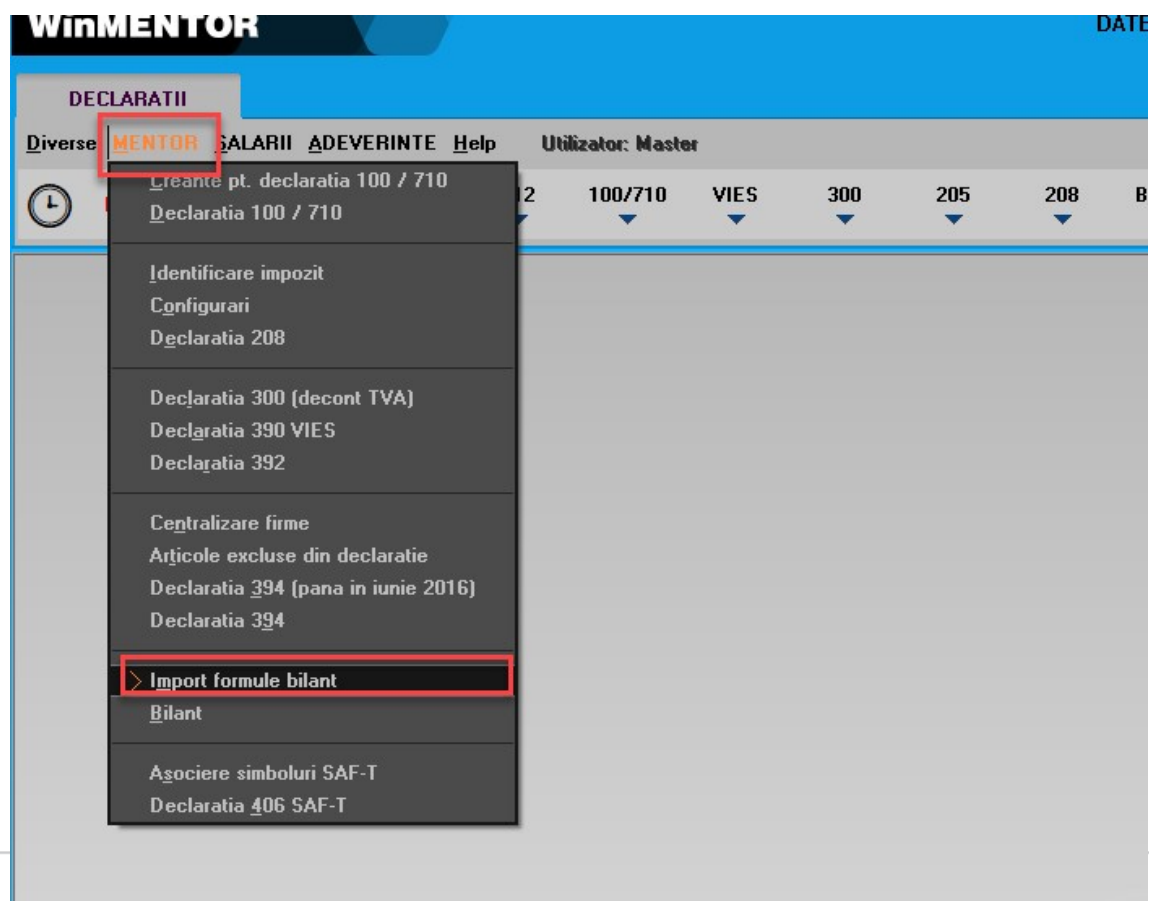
WinMENTOR

DATE

DECLARATII

Diverse MENTOR SALARII ADEVERINTE Help Utilizator: Master

Creante pt. declaratia 100 / 710
Declaratia 100 / 710

Identificare impozit
Configurari
Declaratia 208

Declaratia 300 (decont TVA)
Declaratia 390 VIES
Declaratia 392

Centralizare firme
Articole excluse din declaratie
Declaratia 394 (pana in iunie 2016)
Declaratia 394

Import formule bilant
Bilant

Asociere simboluri SAF-T
Declaratia 406 SAF-T

12 100/710 VIES 300 205 208 B